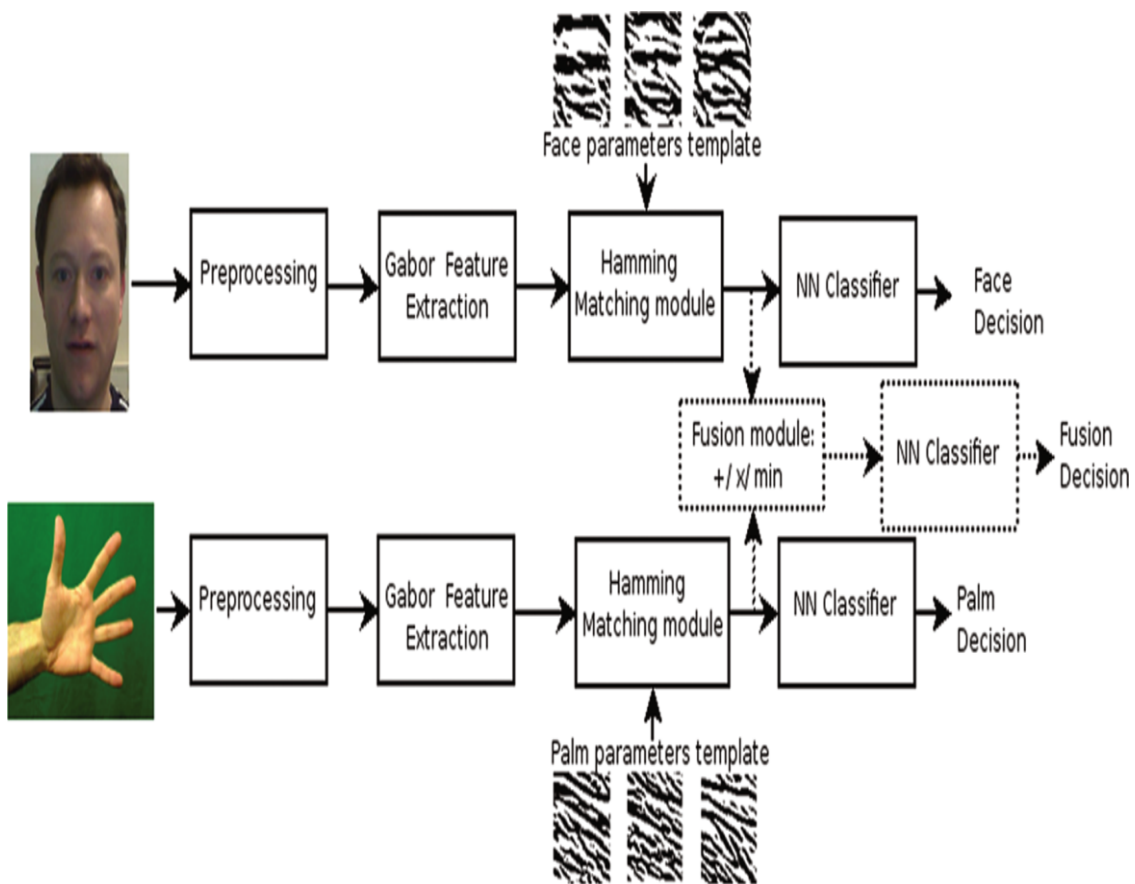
Face parameters template

Preprocessing

Gabor Feature Extraction

Hamming Matching module

NN Classifier

Face Decision

Fusion module: +/ x/ min

NN Classifier

Fusion Decision

Preprocessing

Gabor Feature Extraction

Hamming Matching module

NN Classifier

Palm Decision

Palm parameters template